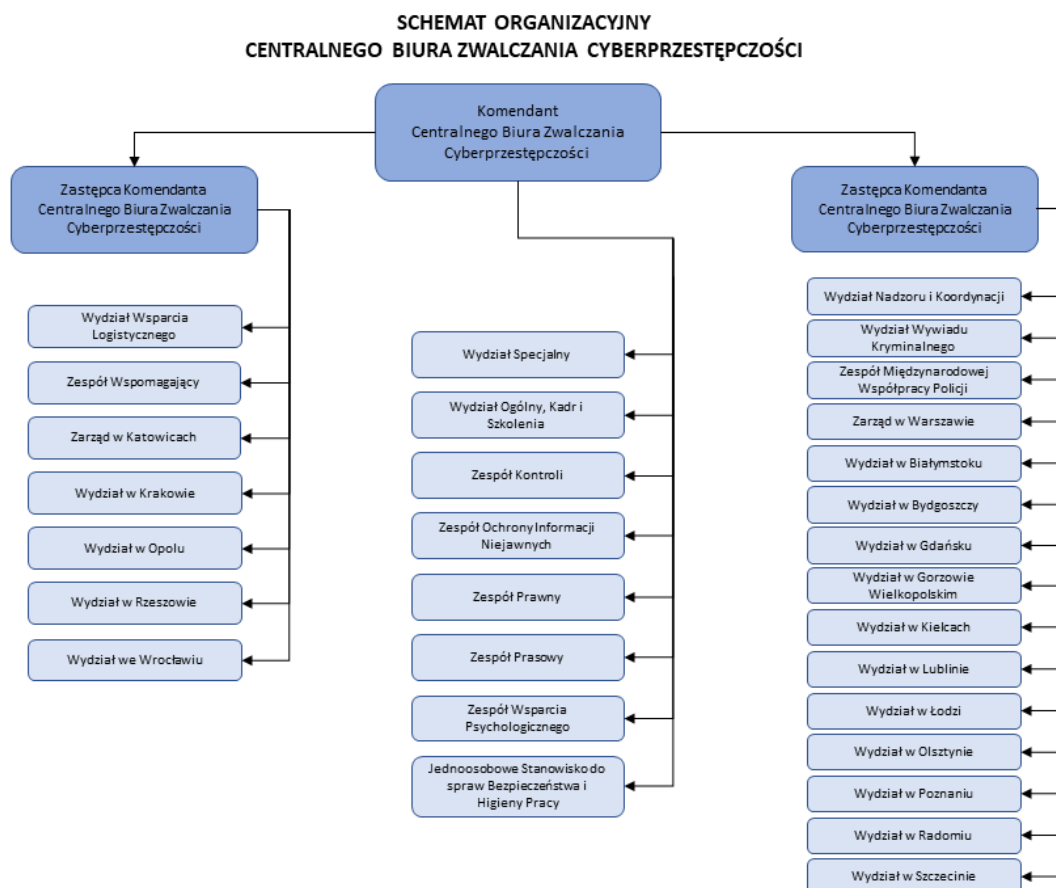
SCHEMAT ORGANIZACYJNY
CENTRALNEGO BIURA ZWALCZANIA CYBERPRZESTĘPCZOŚCI

Komendant Centralnego Biura Zwalczania Cyberprzestępczości

Zastępca Komendanta Centralnego Biura Zwalczania Cyberprzestępczości

Wydział Wsparcia Logistycznego

Zespół Wspomagający

Zarząd w Katowicach

Wydział w Krakowie

Wydział w Opolu

Wydział w Rzeszowie

Wydział we Wrocławiu

Wydział Specjalny

Wydział Ogólny, Kadr i Szkolenia

Zespół Kontroli

Zespół Ochrony Informacji Niejawnych

Zespół Prawny

Zespół Prasowy

Zespół Wsparcia Psychologicznego

Jednoosobowe Stanowisko do spraw Bezpieczeństwa i Higieny Pracy

Zastępca Komendanta Centralnego Biura Zwalczania Cyberprzestępczości

Wydział Nadzoru i Koordynacji

Wydział Wywiadu Kryminalnego

Zespół Międzynarodowej Współpracy Policji

Zarząd w Warszawie

Wydział w Białymstoku

Wydział w Bydgoszczy

Wydział w Gdańsku

Wydział w Gorzowie Wielkopolskim

Wydział w Kielcach

Wydział w Lublinie

Wydział w Łodzi

Wydział w Olsztynie

Wydział w Poznaniu

Wydział w Radomiu

Wydział w Szczecinie